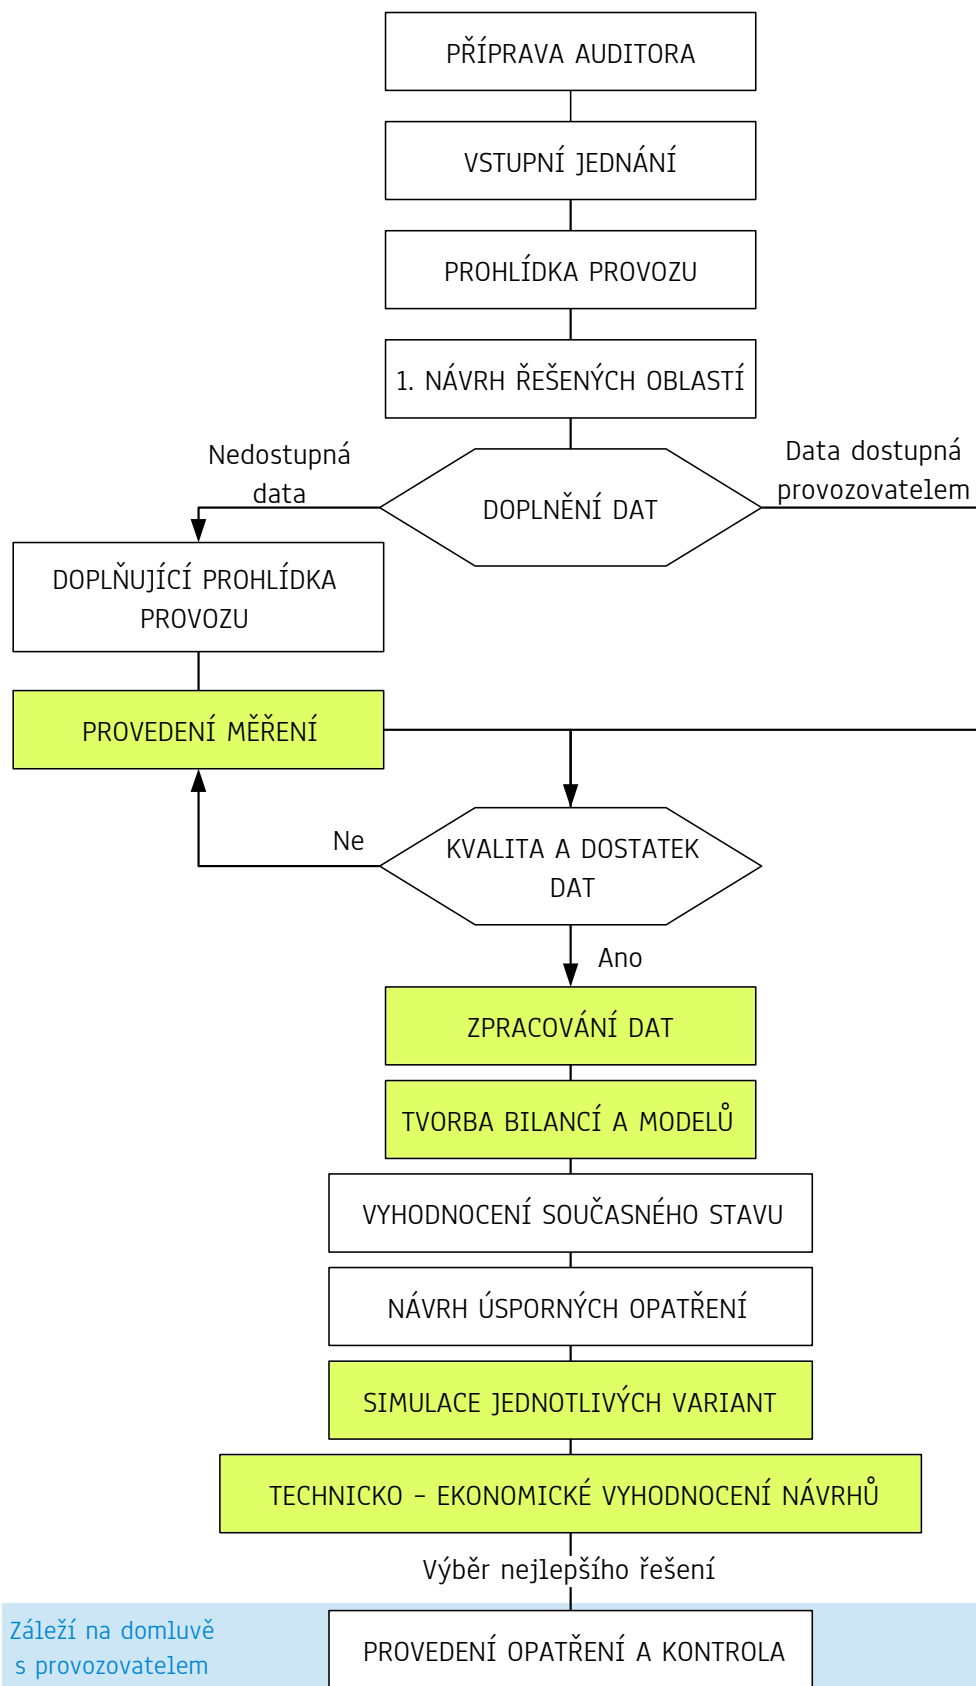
PŘÍPRAVA AUDITORA

VSTUPNÍ JEDNÁNÍ

PROHLÍDKA PROVOZU

1. NÁVRH ŘEŠENÝCH OBLASTÍ

Nedostupná data

DOPLNĚNÍ DAT

Data dostupná provozovatelem

DOPLŇUJÍCÍ PROHLÍDKA PROVOZU

PROVEDENÍ MĚŘENÍ

Ne

KVALITA A DOSTATEK DAT

Ano

ZPRACOVÁNÍ DAT

TVORBA BILANCÍ A MODELŮ

VYHODNOCENÍ SOUČASNÉHO STAVU

NÁVRH ÚSPORNÝCH OPATŘENÍ

SIMULACE JEDNOTLIVÝCH VARIANT

TECHNICKO – EKONOMICKÉ VYHODNOCENÍ NÁVRHŮ

Výběr nejlepšího řešení

Záleží na domluvě s provozovatelem

PROVEDENÍ OPATŘENÍ A KONTROLA